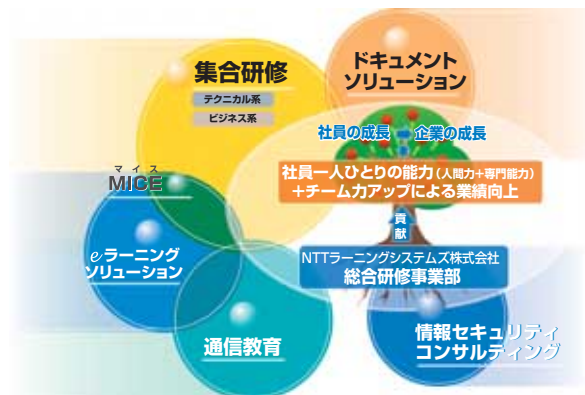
集合研修
テクニカル系
ビジネス系

ドキュメント
ソリューション

社員の成長　企業の成長

マイス
MICE

社員一人ひとりの能力（人間力+専門能力）
+チーム力アップによる業績向上

貢献

eラーニング
ソリューション

NTTラーニングシステムズ株式会社
総合研修事業部

通信教育

情報セキュリティ
コンサルティング